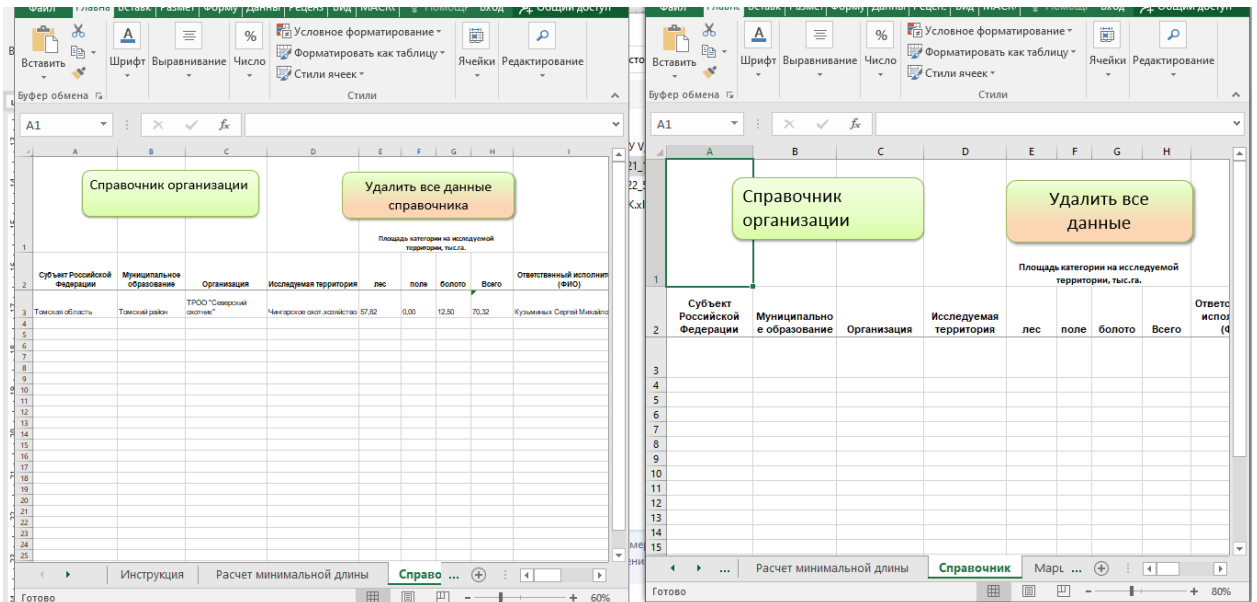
Файл Главная Вставка Разметка Формулы Данные Рецензирование Вид МАСКА Помощник Вход Общий доступ

Вставить
Буфер обмена
Шрифт
Выравнивание
Число
Условное форматирование
Форматировать как таблицу
Стили ячеек
Стили
Ячейки
Редактирование

A1

| | A | B | C | D | E | F | G | H | I |
|---|---|---|---|---|---|---|---|---|---|
| 1 | | | | | Площадь категории на исследуемой территории, тыс.га. | | | | |
| 2 | Субъект Российской Федерации | Муниципальное образование | Организация | Исследуемая территория | лес | поле | болото | Всего | Ответственный исполнитель (ФИО) |
| 3 | Томская область | Томский район | ТРОО "Северский охотник" | Чингарское охот.хозяйство | 57,82 | 0,00 | 12,50 | 70,32 | Кузьминых Сергей Михайло |

Справочник организации
Удалить все данные справочника

Инструкция | Расчет минимальной длины | Справо ...
Готово
60%

Файл Главная Вставка Разметка Формулы Данные Рецензирование Вид МАСКА Помощник Вход Общий доступ

Вставить
Буфер обмена
Шрифт
Выравнивание
Число
Условное форматирование
Форматировать как таблицу
Стили ячеек
Стили
Ячейки
Редактирование

A1

| | A | B | C | D | E | F | G | H | |
|---|---|---|---|---|---|---|---|---|---|
| 1 | | | | | Площадь категории на исследуемой территории, тыс.га. | | | | |
| 2 | Субъект Российской Федерации | Муниципальное образование | Организация | Исследуемая территория | лес | поле | болото | Всего | Ответс испол (Ф |

Справочник организации
Удалить все данные

... | Расчет минимальной длины | Справочник | Марш ...
Готово
80%